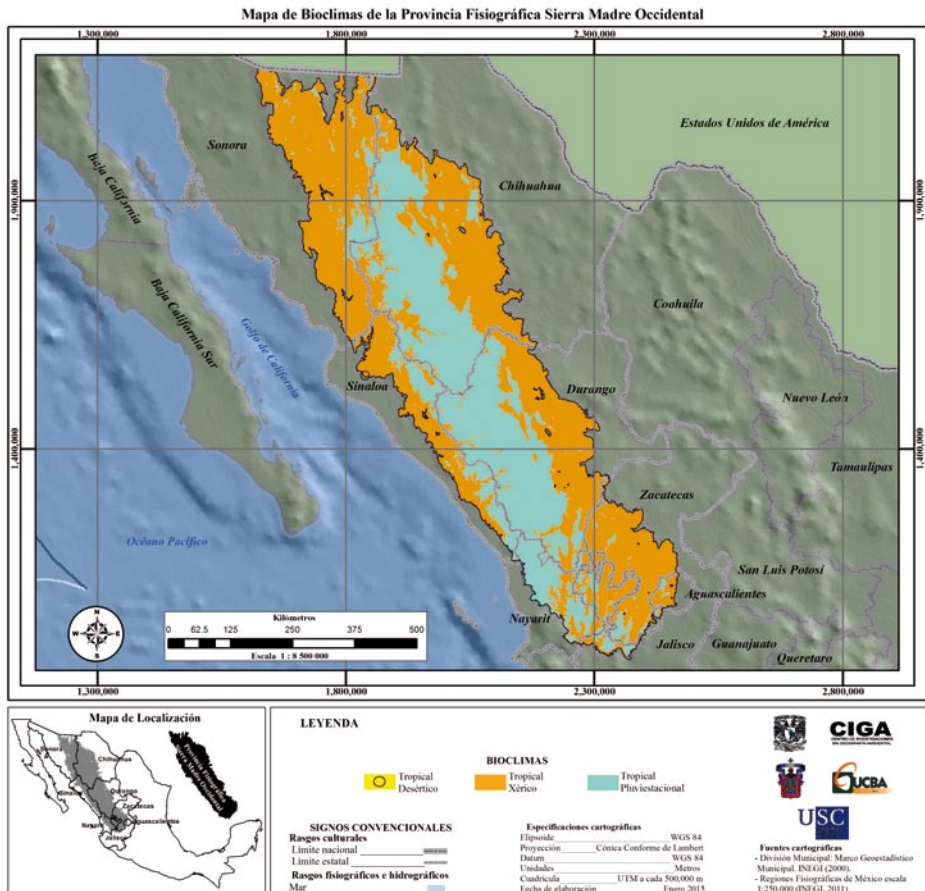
Mapa de Bioclimas de la Provincia Fisiográfica Sierra Madre Occidental

1,300,000 1,800,000 2,300,000 2,800,000

1,900,000 1,400,000

Estados Unidos de América

Sonora

Baja California

Chihuahua

Baja California Sur

Golfo de California

Coahuila

Sinaloa

Durango

Nuevo León

Tamaulipas

Zacatecas

Océano Pacífico

San Luis Potosí

Aguascalientes

Nayarit

Jalisco Guanajuato

Queretaro

N W E S

Kilómetros
0 62.5 125 250 375 500
Escala 1 : 8 500 000

1,300,000 1,800,000 2,300,000 2,800,000

Mapa de Localización

Sonora Chihuahua Sinaloa Durango Zacatecas Nayarit Aguascalientes Jalisco

Provincia Fisiográfica Sierra Madre Occidental

LEYENDA

BIOCLIMAS

Tropical Desértico

Tropical Xérico

Tropical Pluviestacional

SIGNOS CONVENCIONALES
Rasgos culturales
Límite nacional
Límite estatal
Rasgos fisiográficos e hidrográficos
Mar

Especificaciones cartográficas
Elipsoide WGS 84
Proyección Cónica Conforme de Lambert
Datum WGS 84
Unidades Metros
Cuadrícula UTM a cada 500,000 m
Fecha de elaboración Enero 2015

CIGA
CENTRO DE INVESTIGACIONES EN GEOGRAFÍA AMBIENTAL

CUCBA

USC

Fuentes cartográficas
- División Municipal: Marco Geoestadístico Municipal. INEGI (2000).
- Regiones Fisiográficas de México escala 1:250,000 (INEGI, 2011).